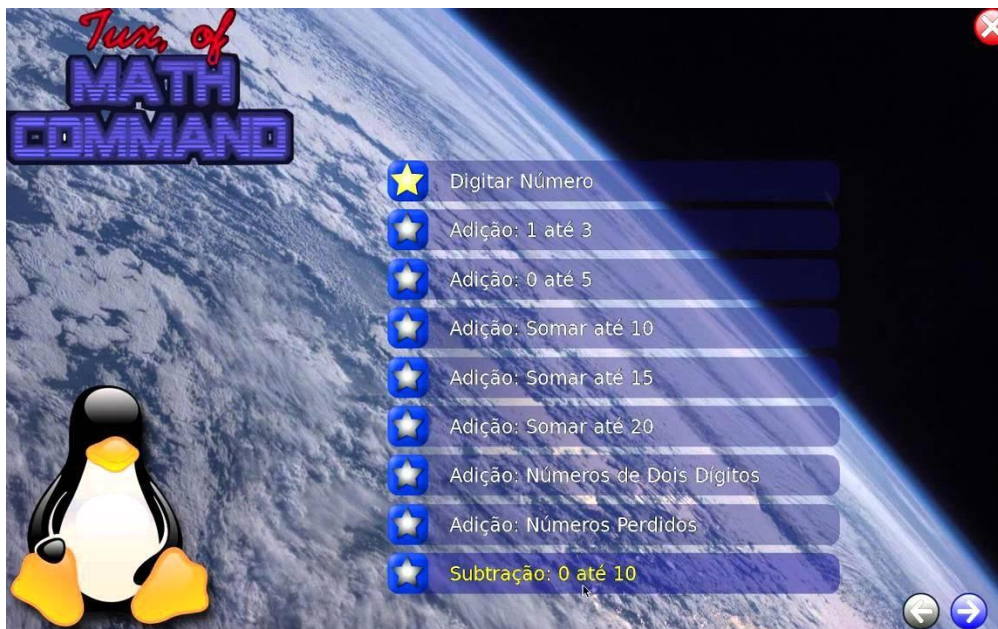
Tux, of
MATH
COMMAND

Digitar Número

Adição: 1 até 3

Adição: 0 até 5

Adição: Somar até 10

Adição: Somar até 15

Adição: Somar até 20

Adição: Números de Dois Dígitos

Adição: Números Perdidos

Subtração: 0 até 10